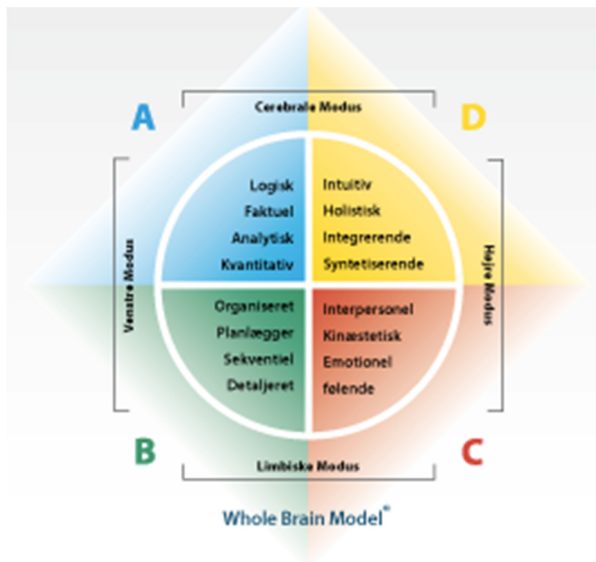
A

Cerebrale Modus

D

Logisk
Faktuel
Analytisk
Kvantitativ

Intuitiv
Holistisk
Integrerende
Syntetiserende

Venstre Modus

Højre Modus

Organiseret
Planlægger
Sekventiel
Detaljeret

Interpersonel
Kinæstetisk
Emotionel
følende

B

Limbiske Modus

C

Whole Brain Model®